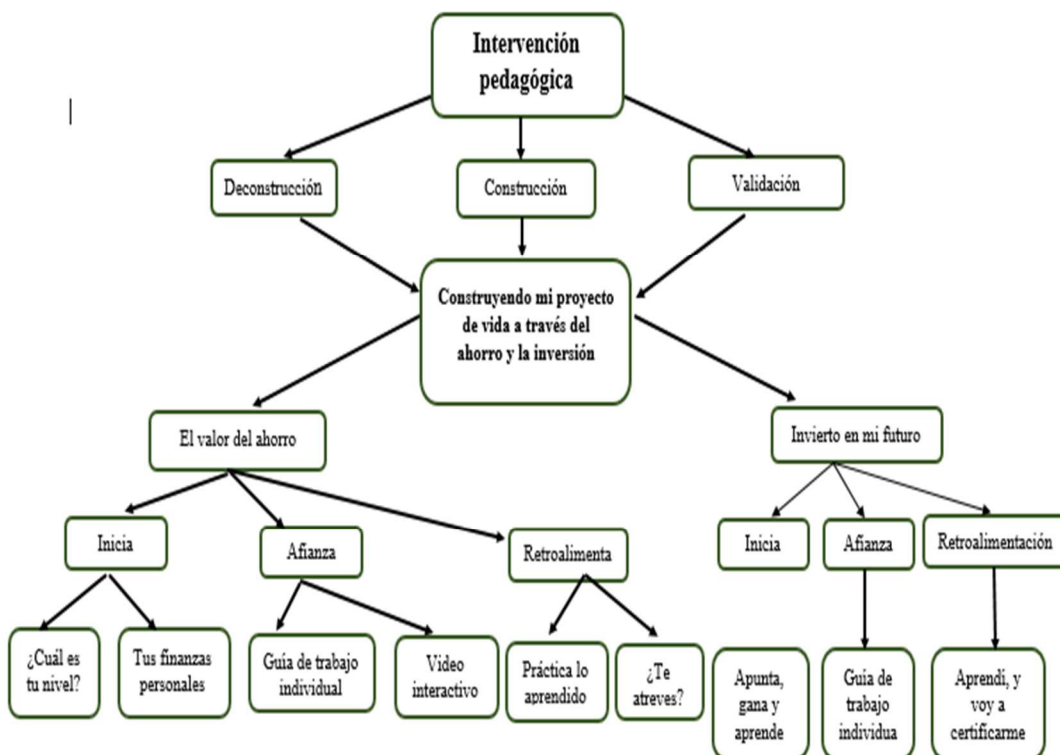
Intervención pedagógica

Deconstrucción

Construcción

Validación

Construyendo mi proyecto de vida a través del ahorro y la inversión

El valor del ahorro

Invierto en mi futuro

Inicia

Afianza

Retroalimenta

Inicia

Afianza

Retroalimentación

¿Cuál es tu nivel?

Tus finanzas personales

Guía de trabajo individual

Video interactivo

Práctica lo aprendido

¿Te atreves?

Apunta, gana y aprende

Guía de trabajo individua

Aprendí, y voy a certificarme